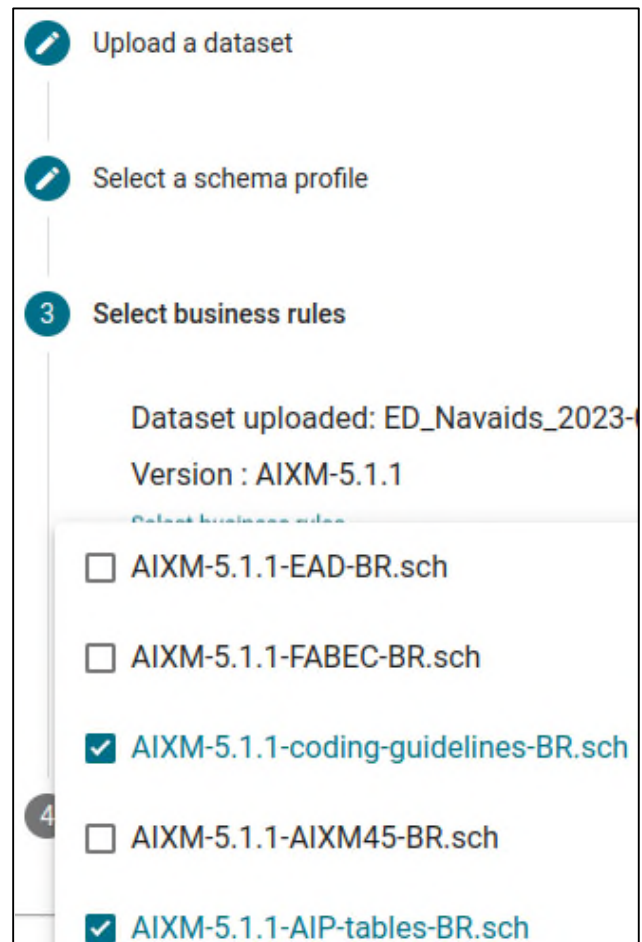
Upload a dataset

Select a schema profile

3 Select business rules

Dataset uploaded: ED_Navaids_2023-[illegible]

Version : AIXM-5.1.1

Select business rules

AIXM-5.1.1-EAD-BR.sch

AIXM-5.1.1-FABEC-BR.sch

AIXM-5.1.1-coding-guidelines-BR.sch

4

AIXM-5.1.1-AIXM45-BR.sch

AIXM-5.1.1-AIP-tables-BR.sch